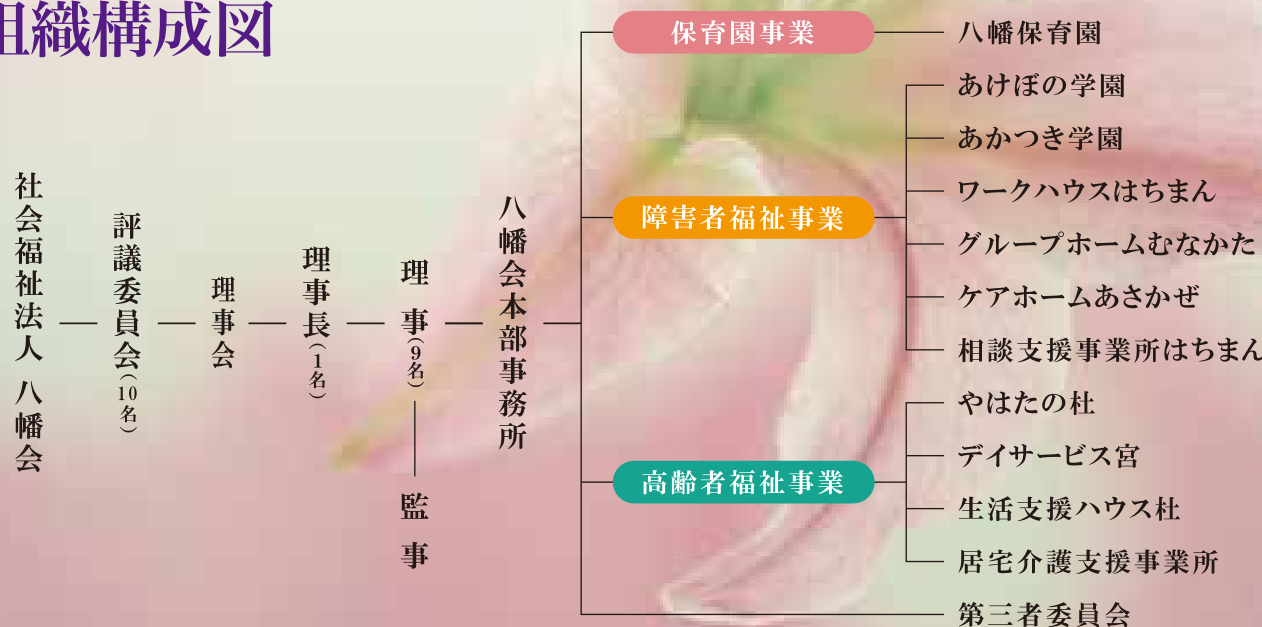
組織構成図

社会福祉法人 八幡会

評議委員会（10名）

理事会

理事長（1名）

理事（9名）

監事

八幡会本部事務所

保育園事業

八幡保育園

障害者福祉事業

あけぼの学園
あかつき学園
ワークハウスはちまん
グループホームむなかた
ケアホームあさかぜ
相談支援事業所はちまん

高齢者福祉事業

やはたの杜
デイサービス宮
生活支援ハウス杜
居宅介護支援事業所

第三者委員会